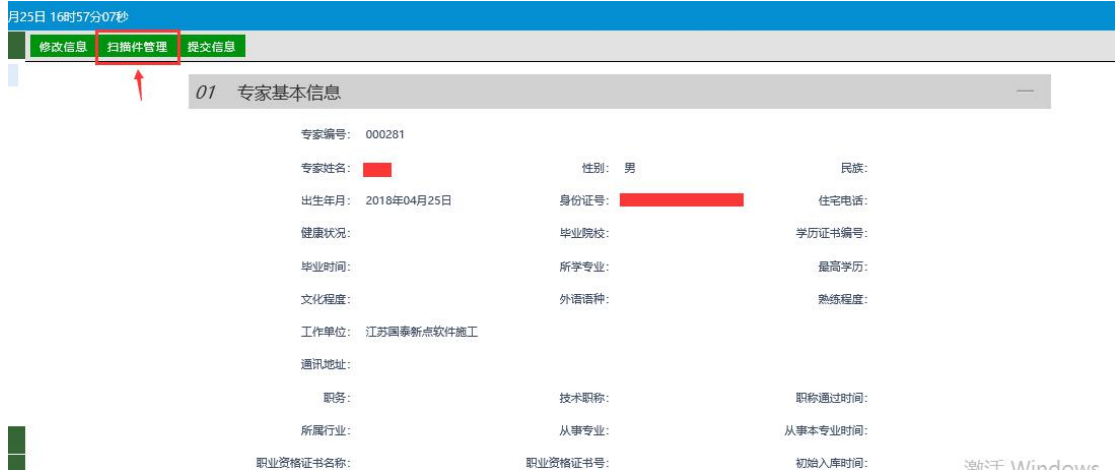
月25日 16时57分07秒

修改信息 扫描件管理 提交信息

01 专家基本信息

专家编号: 000281

专家姓名:

性别: 男

民族:

出生年月: 2018年04月25日

身份证号:

住宅电话:

健康状况:

毕业院校:

学历证书编号:

毕业时间:

所学专业:

最高学历:

文化程度:

外语语种:

熟练程度:

工作单位: 江苏国泰新点软件施工

通讯地址:

职务:

技术职称:

职称通过时间:

所属行业:

从事专业:

从事本专业时间:

职业资格证书名称:

职业资格证书号:

初始入库时间:

激活 Windows